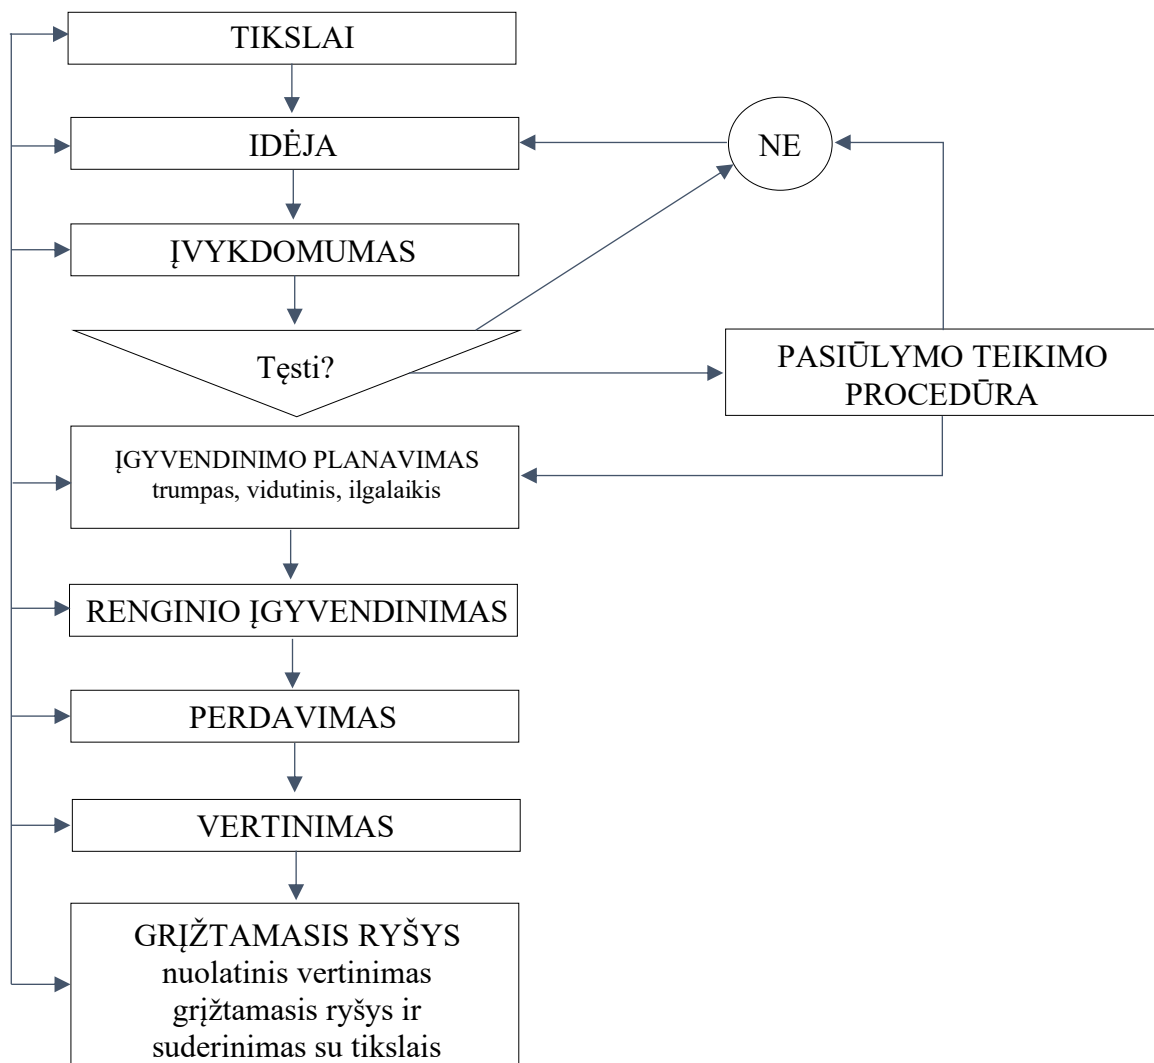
TIKSLAI

IDĖJA

NE

ĮVYKDOMUMAS

Tęsti?

PASIŪLYMO TEIKIMO PROCEDŪRA

ĮGYVENDINIMO PLANAVIMAS
trumpas, vidutinis, ilgalaikis

RENGINIO ĮGYVENDINIMAS

PERDAVIMAS

VERTINIMAS

GRĮŽTAMASIS RYŠYS
nuolatinis vertinimas
grįžtamasis ryšys ir
suderinimas su tikslais